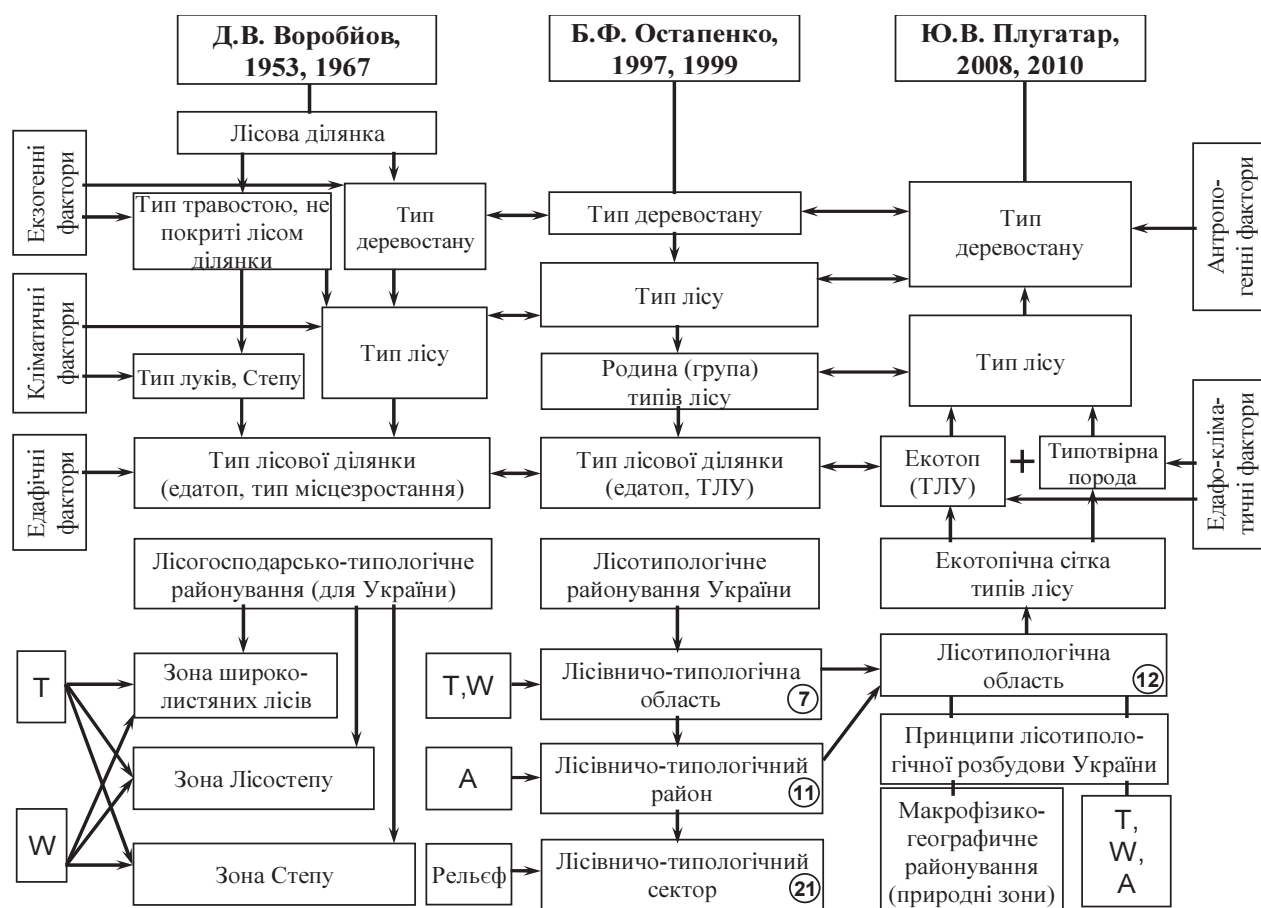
Д.В. Воробйов, 1953, 1967

Б.Ф. Остапенко, 1997, 1999

Ю.В. Плугатар, 2008, 2010

Лісова ділянка

Екзогенні фактори

Тип травостою, не покриті лісом ділянки

Тип деревостану

Тип деревостану

Тип деревостану

Антропогенні фактори

Тип лісу

Кліматичні фактори

Тип лісу

Тип луків, Степу

Родина (група) типів лісу

Тип лісу

Едафічні фактори

Тип лісової ділянки (едатоп, тип місцезростання)

Тип лісової ділянки (едатоп, ТЛУ)

Екотоп (ТЛУ)

+

Типотвірна порода

Едафо-кліматичні фактори

Лісогосподарсько-типологічне районування (для України)

Лісотипологічне районування України

Екотопічна сітка типів лісу

T

Зона широколистяних лісів

T,W

Лісівничо-типологічна область 7

Лісотипологічна область 12

Зона Лісостепу

A

Лісівничо-типологічний район 11

Принципи лісотипологічної розбудови України

W

Зона Степу

Рельєф

Лісівничо-типологічний сектор 21

Макрофізикогеографічне районування (природні зони)

T, W, A